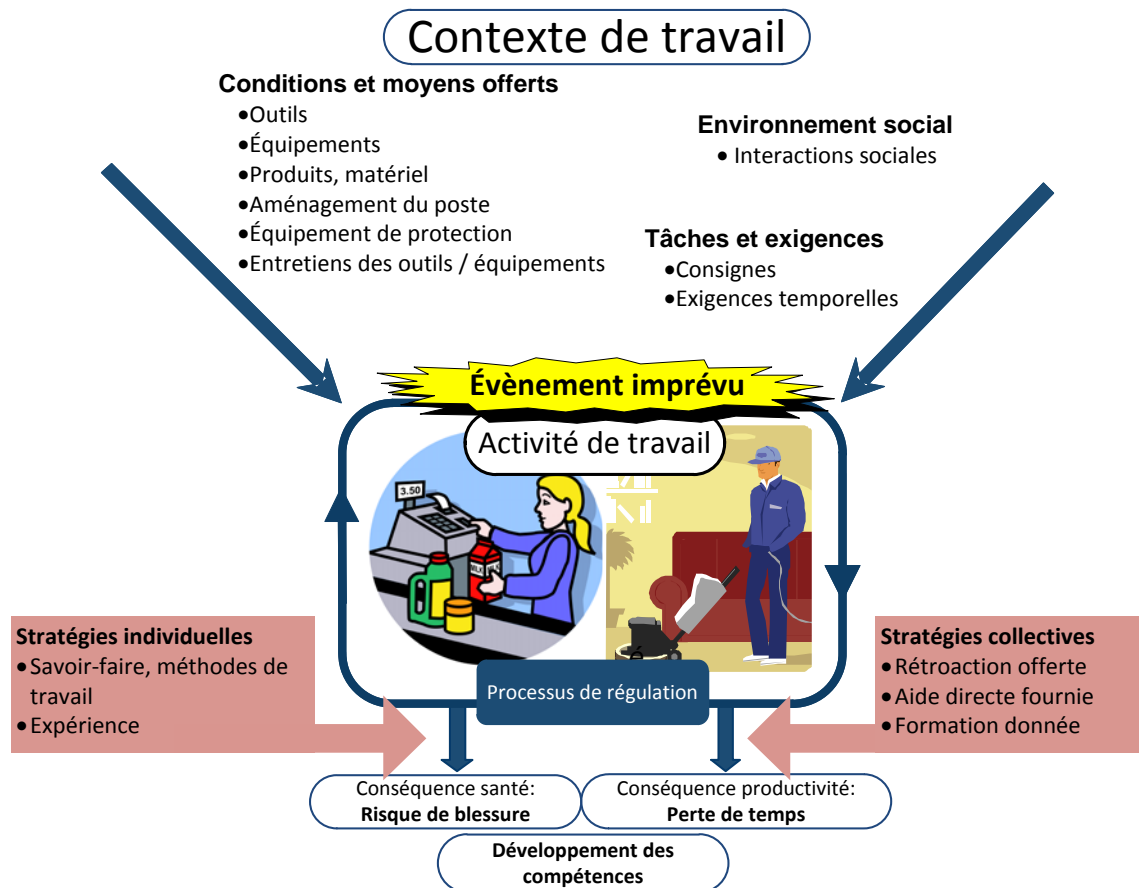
Contexte de travail

Conditions et moyens offerts
•Outils
•Équipements
•Produits, matériel
•Aménagement du poste
•Équipement de protection
•Entretiens des outils / équipements

Environnement social
• Interactions sociales

Tâches et exigences
•Consignes
•Exigences temporelles

Évènement imprévu

Activité de travail

3.50

Stratégies individuelles
•Savoir-faire, méthodes de travail
•Expérience

Stratégies collectives
•Rétroaction offerte
•Aide directe fournie
•Formation donnée

Processus de régulation

Conséquence santé:
Risque de blessure

Conséquence productivité:
Perte de temps

Développement des compétences